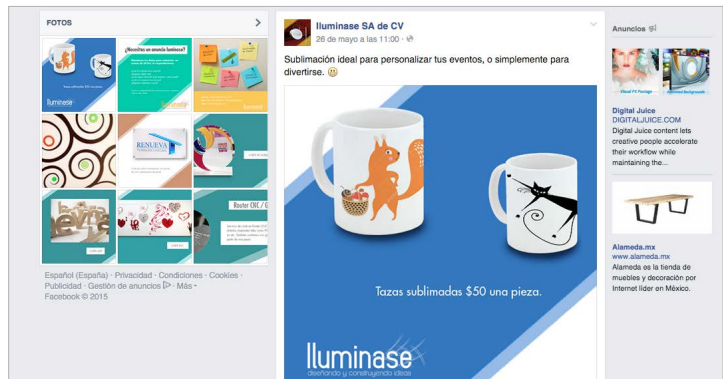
FOTOS

¿Necesitas un anuncio luminoso?

RENUEVA

Router CNC

Español (España) · Privacidad · Condiciones · Cookies · Publicidad · Gestión de anuncios · Más · Facebook © 2015

Iluminase SA de CV
26 de mayo a las 11:00 ·

Sublimación ideal para personalizar tus eventos, o simplemente para divertirse. 😊

Tazas sublimadas $50 una pieza.

Iluminase
diseñando y construyendo ideas

Anuncios

Digital Juice
DIGITALJUICE.COM
Digital Juice content lets creative people accelerate their workflow while maintaining the...

Alameda.mx
www.alameda.mx
Alameda es la tienda de muebles y decoración por Internet líder en México.